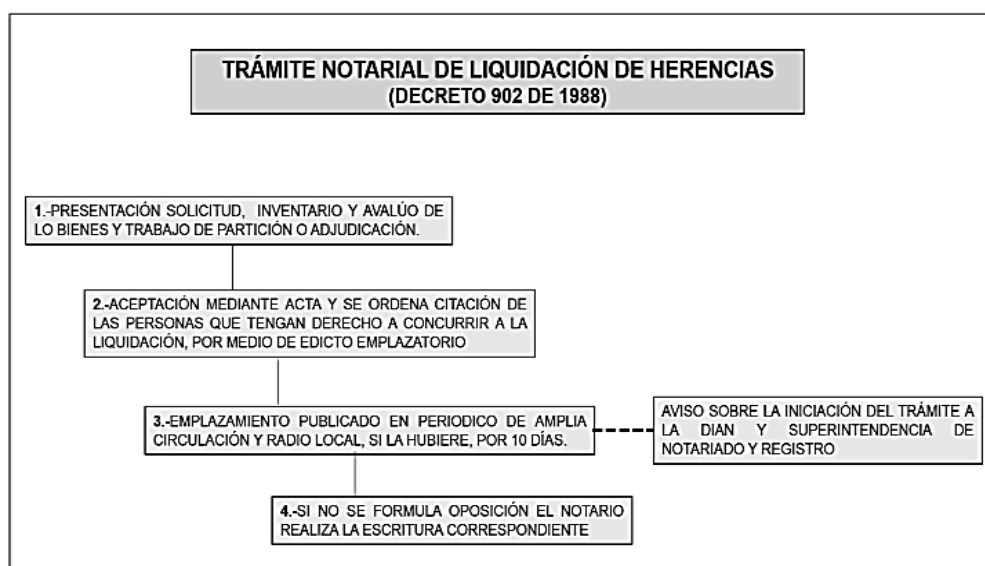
TRÁMITE NOTARIAL DE LIQUIDACIÓN DE HERENCIAS
(DECRETO 902 DE 1988)

1.-PRESENTACIÓN SOLICITUD, INVENTARIO Y AVALÚO DE LO BIENES Y TRABAJO DE PARTICIÓN O ADJUDICACIÓN.

2.-ACEPTACIÓN MEDIANTE ACTA Y SE ORDENA CITACIÓN DE LAS PERSONAS QUE TENGAN DERECHO A CONCURRIR A LA LIQUIDACIÓN, POR MEDIO DE EDICTO EMPLAZATORIO

3.-EMPLAZAMIENTO PUBLICADO EN PERIODICO DE AMPLIA CIRCULACIÓN Y RADIO LOCAL, SI LA HUBIERE, POR 10 DÍAS.

AVISO SOBRE LA INICIACIÓN DEL TRÁMITE A LA DIAN Y SUPERINTENDENCIA DE NOTARIADO Y REGISTRO

4.-SI NO SE FORMULA OPOSICIÓN EL NOTARIO REALIZA LA ESCRITURA CORRESPONDIENTE